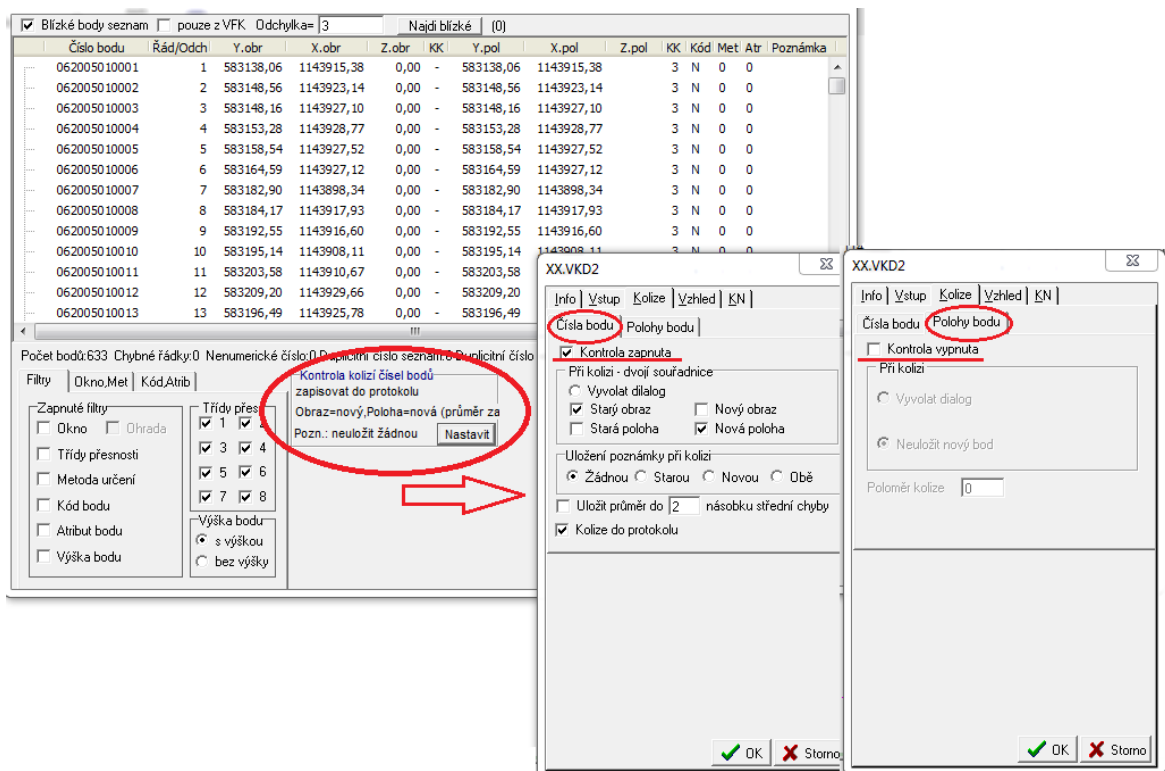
Blízké body seznam  pouze z VFK  Odchylka= 3  Najdi blízké  (0)

| Číslo bodu | Řád/Odch | Y.obr | X.obr | Z.obr | KK | Y.pol | X.pol | Z.pol | KK | Kód | Met | Atr | Poznámka |
|---|---|---|---|---|---|---|---|---|---|---|---|---|---|
| 062005010001 | 1 | 583138,06 | 1143915,38 | 0,00 | - | 583138,06 | 1143915,38 | | 3 | N | 0 | 0 | |
| 062005010002 | 2 | 583148,56 | 1143923,14 | 0,00 | - | 583148,56 | 1143923,14 | | 3 | N | 0 | 0 | |
| 062005010003 | 3 | 583148,16 | 1143927,10 | 0,00 | - | 583148,16 | 1143927,10 | | 3 | N | 0 | 0 | |
| 062005010004 | 4 | 583153,28 | 1143928,77 | 0,00 | - | 583153,28 | 1143928,77 | | 3 | N | 0 | 0 | |
| 062005010005 | 5 | 583158,54 | 1143927,52 | 0,00 | - | 583158,54 | 1143927,52 | | 3 | N | 0 | 0 | |
| 062005010006 | 6 | 583164,59 | 1143927,12 | 0,00 | - | 583164,59 | 1143927,12 | | 3 | N | 0 | 0 | |
| 062005010007 | 7 | 583182,90 | 1143898,34 | 0,00 | - | 583182,90 | 1143898,34 | | 3 | N | 0 | 0 | |
| 062005010008 | 8 | 583184,17 | 1143917,93 | 0,00 | - | 583184,17 | 1143917,93 | | 3 | N | 0 | 0 | |
| 062005010009 | 9 | 583192,55 | 1143916,60 | 0,00 | - | 583192,55 | 1143916,60 | | 3 | N | 0 | 0 | |
| 062005010010 | 10 | 583195,14 | 1143908,11 | 0,00 | - | 583195,14 | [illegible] | | | | | | |
| 062005010011 | 11 | 583203,58 | 1143910,67 | 0,00 | - | 583203,58 | | | | | | | |
| 062005010012 | 12 | 583209,20 | 1143929,66 | 0,00 | - | 583209,20 | | | | | | | |
| 062005010013 | 13 | 583196,49 | 1143925,78 | 0,00 | - | 583196,49 | | | | | | | |

Počet bodů:633 Chybné řádky:0 Nenumerické číslo:0 Duplicitní číslo seznam:0 Duplicitní číslo

Filtry | Okno,Met | Kód,Atrib

Zapnuté filtry
Okno  Ohrada
Třídy přesnosti
Metoda určení
Kód bodu
Atribut bodu
Výška bodu

Třídy přesn
1 2 3 4 5 6 7 8

Výška bodu
s výškou
bez výšky

Kontrola kolizí čísel bodů
zapisovat do protokolu
Obraz=nový,Poloha=nová (průměr za
Pozn.: neuložit žádnou  Nastavit

XX.VKD2
Info | Vstup | Kolize | Vzhled | KN
Čísla bodu | Polohy bodu
Kontrola zapnuta
Při kolizi - dvojí souřadnice
Vyvolat dialog
Starý obraz  Nový obraz
Stará poloha  Nová poloha
Uložení poznámky při kolizi
Žádnou  Starou  Novou  Obě
Uložit průměr do 2 násobku střední chyby
Kolize do protokolu
OK  Storno

XX.VKD2
Info | Vstup | Kolize | Vzhled | KN
Čísla bodu | Polohy bodu
Kontrola vypnuta
Při kolizi
Vyvolat dialog
Neuložit nový bod
Poloměr kolize 0
OK  Storno